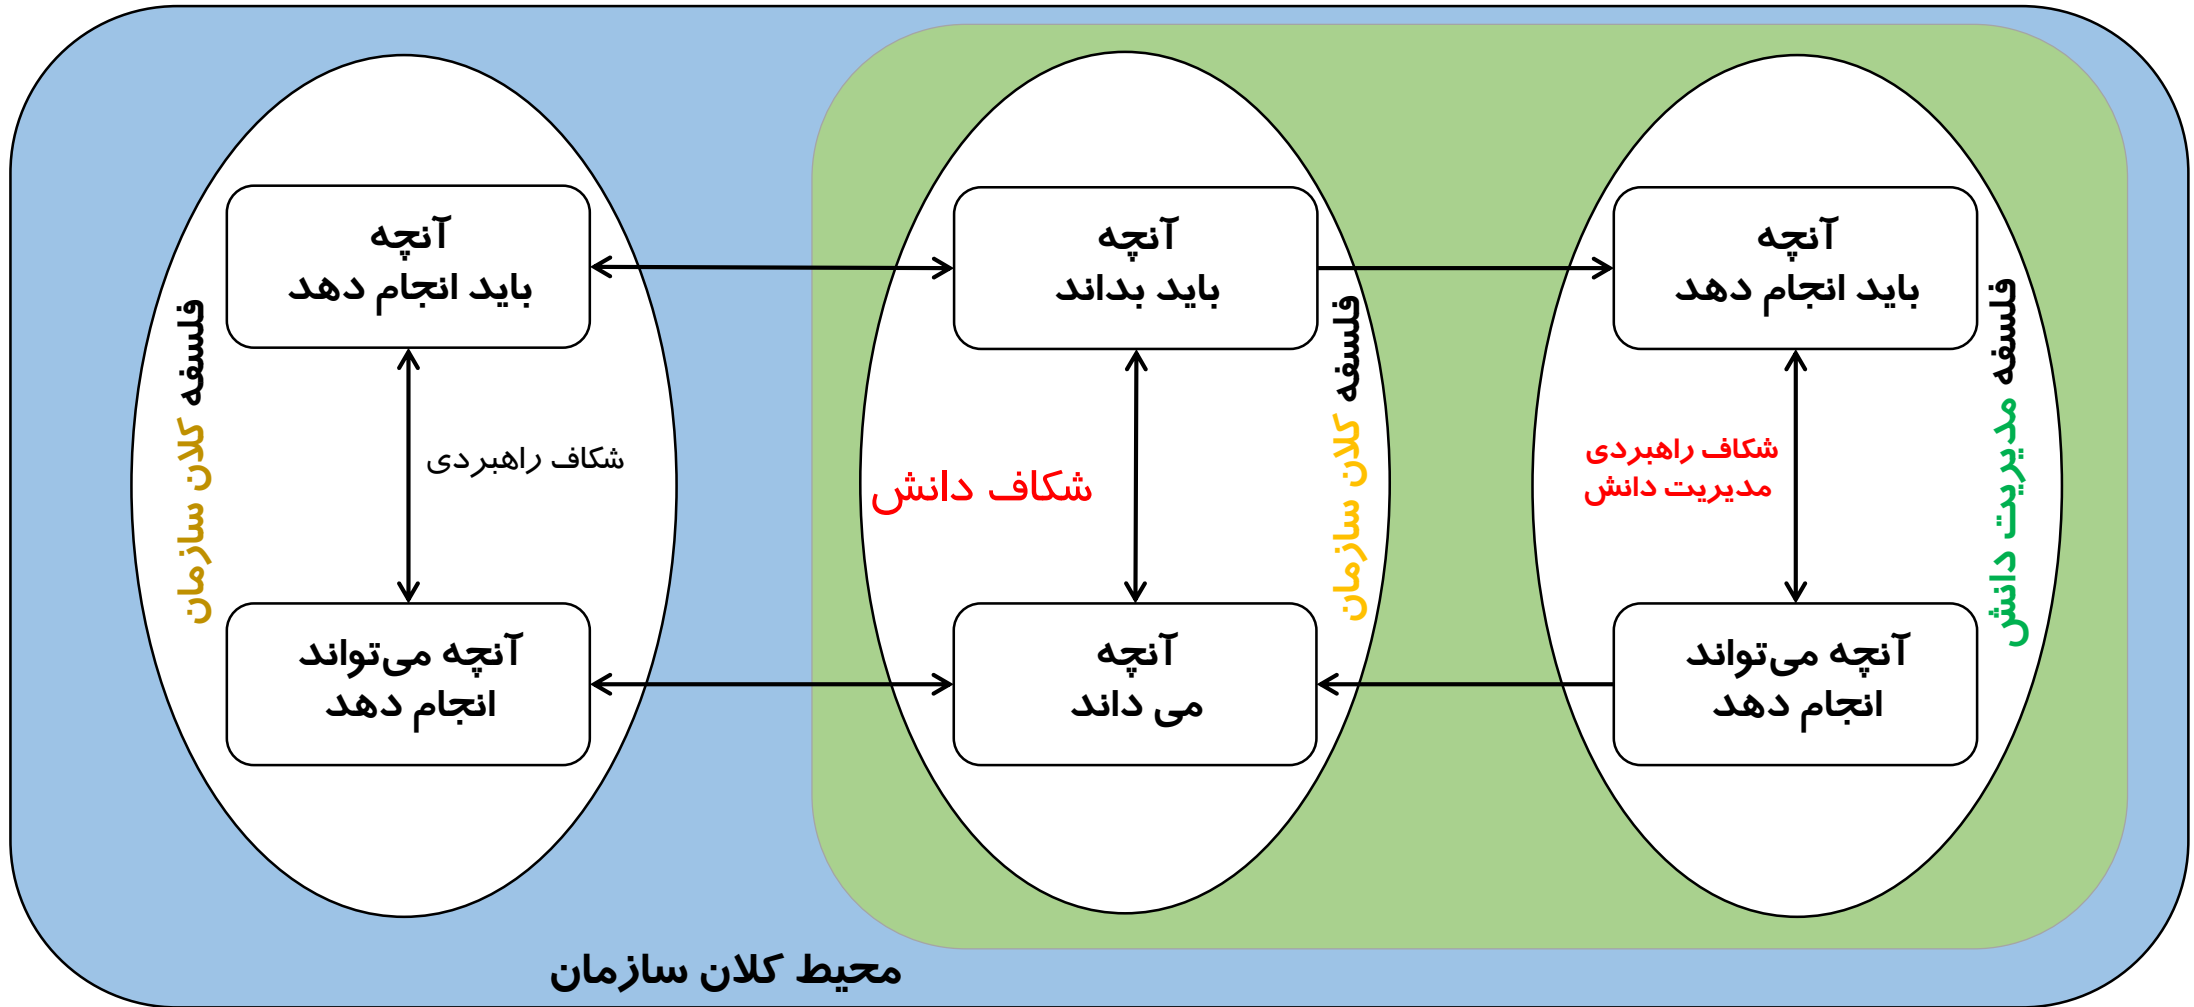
فلسفه مدیریت دانش

آنچه
باید انجام دهد

شکاف راهبردی
مدیریت دانش

آنچه می‌تواند
انجام دهد

فلسفه کلان سازمان

آنچه
باید بداند

شکاف دانش

آنچه
می داند

فلسفه کلان سازمان

آنچه
باید انجام دهد

شکاف راهبردی

آنچه می‌تواند
انجام دهد

محیط کلان سازمان